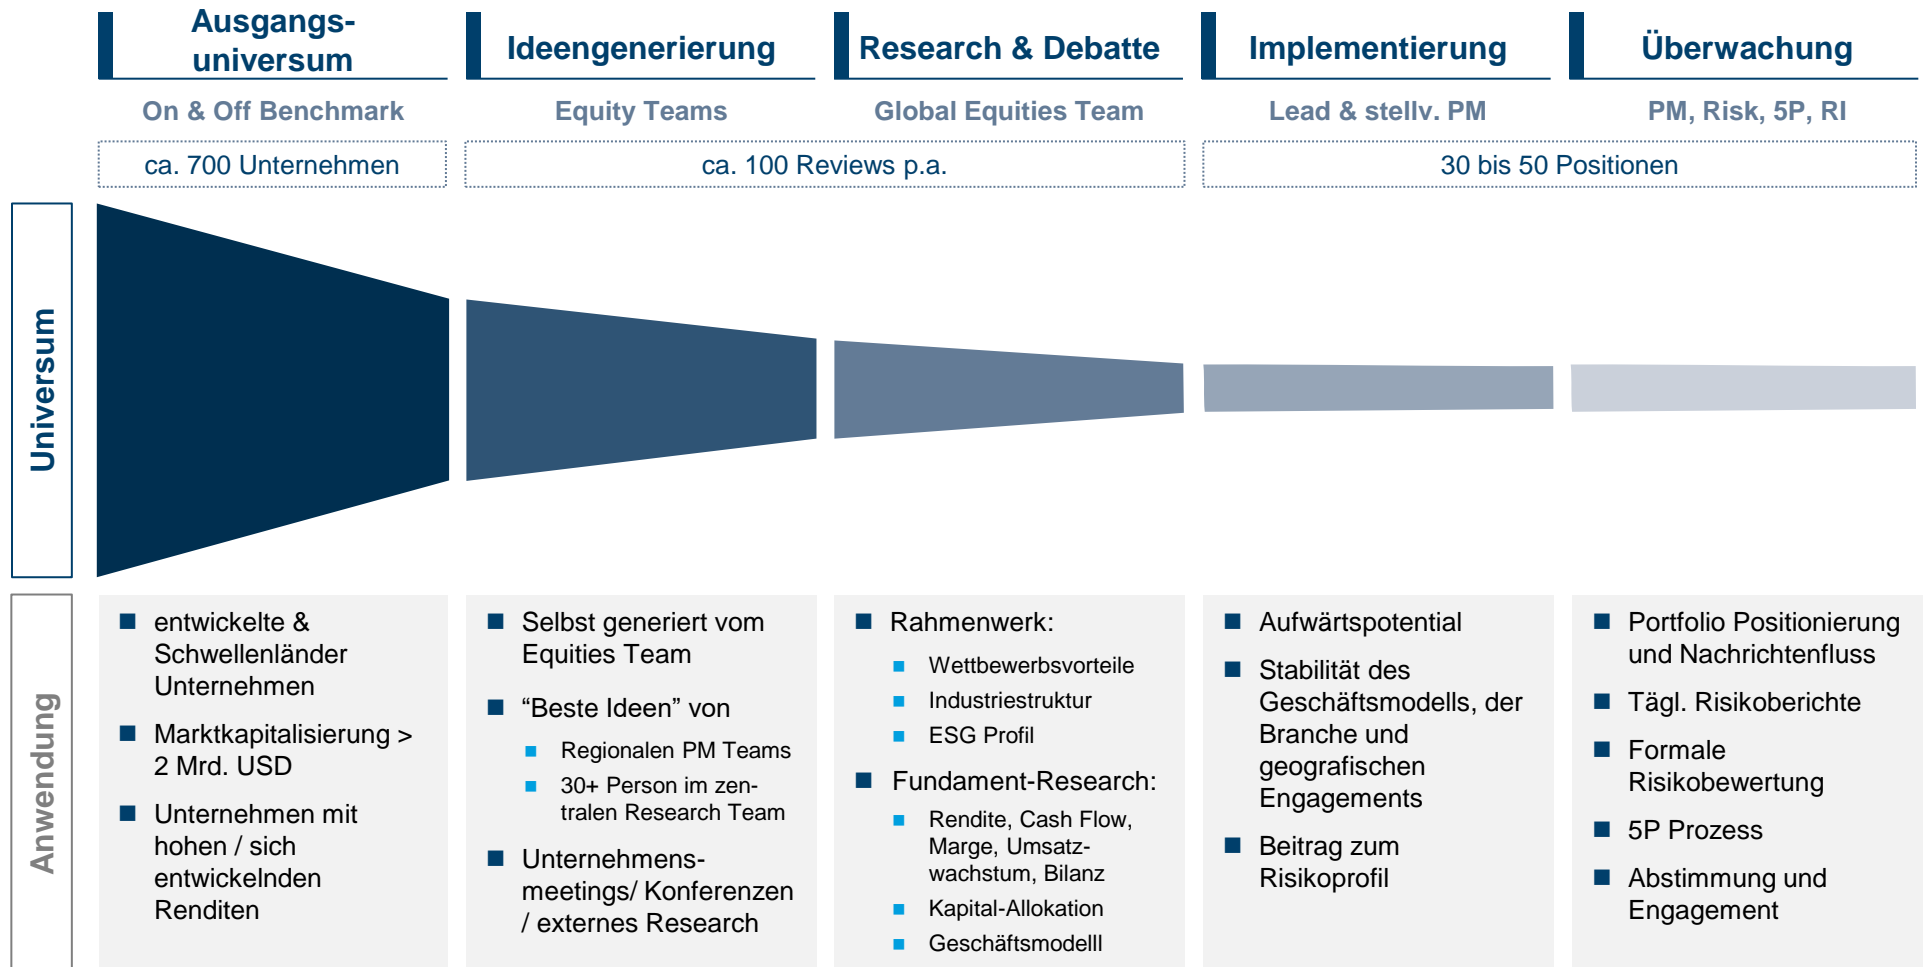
Ausgangsuniversum

Ideengenerierung

Research & Debatte

Implementierung

Überwachung

On & Off Benchmark

Equity Teams

Global Equities Team

Lead & stellv. PM

PM, Risk, 5P, RI

ca. 700 Unternehmen

ca. 100 Reviews p.a.

30 bis 50 Positionen

Universum

Anwendung

- entwickelte & Schwellenländer Unternehmen
- Marktkapitalisierung > 2 Mrd. USD
- Unternehmen mit hohen / sich entwickelnden Renditen

- Selbst generiert vom Equities Team
- “Beste Ideen” von
  - Regionalen PM Teams
  - 30+ Person im zentralen Research Team
- Unternehmensmeetings/ Konferenzen / externes Research

- Rahmenwerk:
  - Wettbewerbsvorteile
  - Industriestruktur
  - ESG Profil
- Fundament-Research:
  - Rendite, Cash Flow, Marge, Umsatzwachstum, Bilanz
  - Kapital-Allokation
  - Geschäftsmodelll

- Aufwärtspotential
- Stabilität des Geschäftsmodells, der Branche und geografischen Engagements
- Beitrag zum Risikoprofil

- Portfolio Positionierung und Nachrichtenfluss
- Tägl. Risikoberichte
- Formale Risikobewertung
- 5P Prozess
- Abstimmung und Engagement